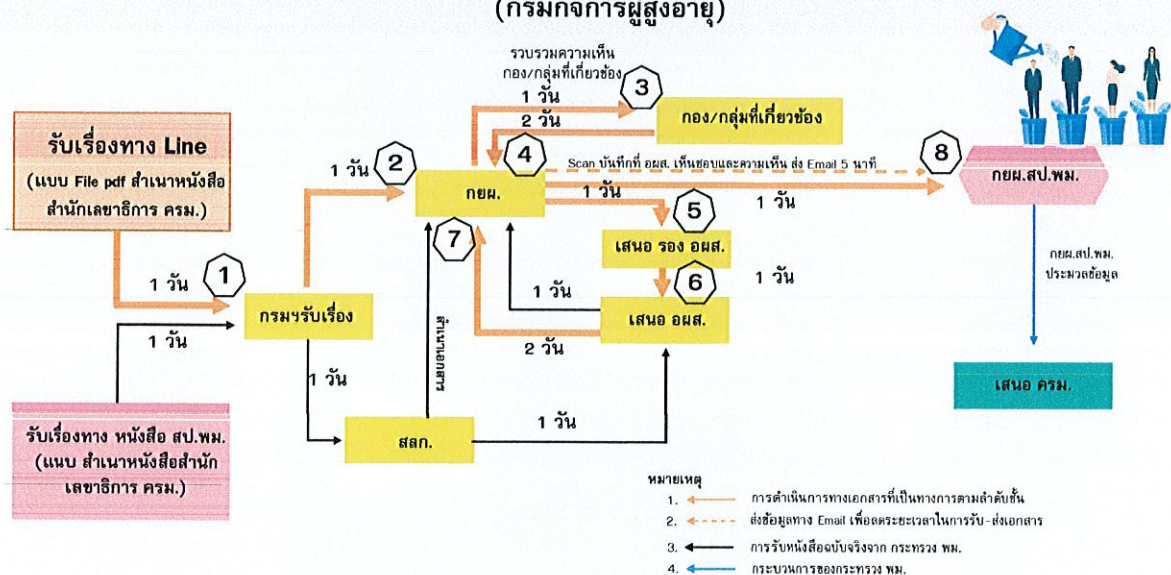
(กรมกิจการผู้สูงอายุ)

รวบรวมความเห็น กอง/กลุ่มที่เกี่ยวข้อง

3

1 วัน

กอง/กลุ่มที่เกี่ยวข้อง

2 วัน

รับเรื่องทาง Line

(แบบ File pdf สำเนาหนังสือ สำนักเลขาธิการ ครม.)

1 วัน

2

4

Scan บันทึกที่ อผส. เห็นชอบและความเห็น ส่ง Email 5 นาที

8

กยผ.

1 วัน

กยผ.สป.พม.

1 วัน

5

7

เสนอ รอง อผส.

กยผ.สป.พม. ประมวลข้อมูล

1 วัน

6

1

1 วัน

1 วัน

1 วัน

กรมรับเรื่อง

เสนอ อผส.

1 วัน

สำเนาเอกสาร

2 วัน

1 วัน

เสนอ ครม.

รับเรื่องทาง หนังสือ สป.พม.

(แนบ สำเนาหนังสือสำนักเลขาธิการ ครม.)

สลก.

1 วัน

หมายเหตุ

1. การดำเนินการทางเอกสารที่เป็นทางการตามลำดับชั้น

2. ส่งข้อมูลทาง Email เพื่อลดระยะเวลาในการรับ-ส่งเอกสาร

3. การรับหนังสือฉบับจริงจาก กระทรวง พม.

4. กระบวนการของกระทรวง พม.